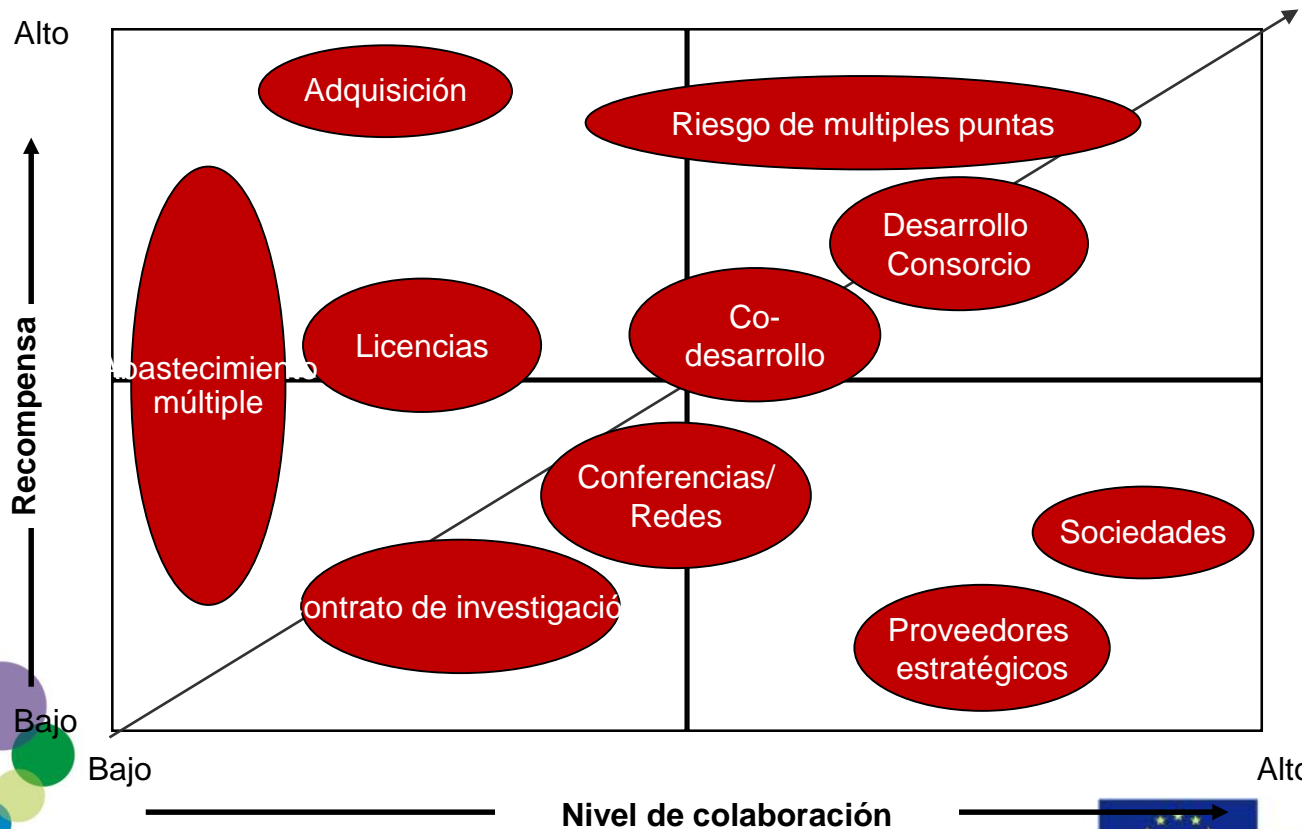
Alto

Adquisición

Riesgo de multiples puntas

Desarrollo Consorcio

Recompensa

Licencias

Co-desarrollo

Abastecimiento múltiple

Conferencias/ Redes

Sociedades

Contrato de investigación

Proveedores estratégicos

Bajo

Bajo

Alto

Nivel de colaboración